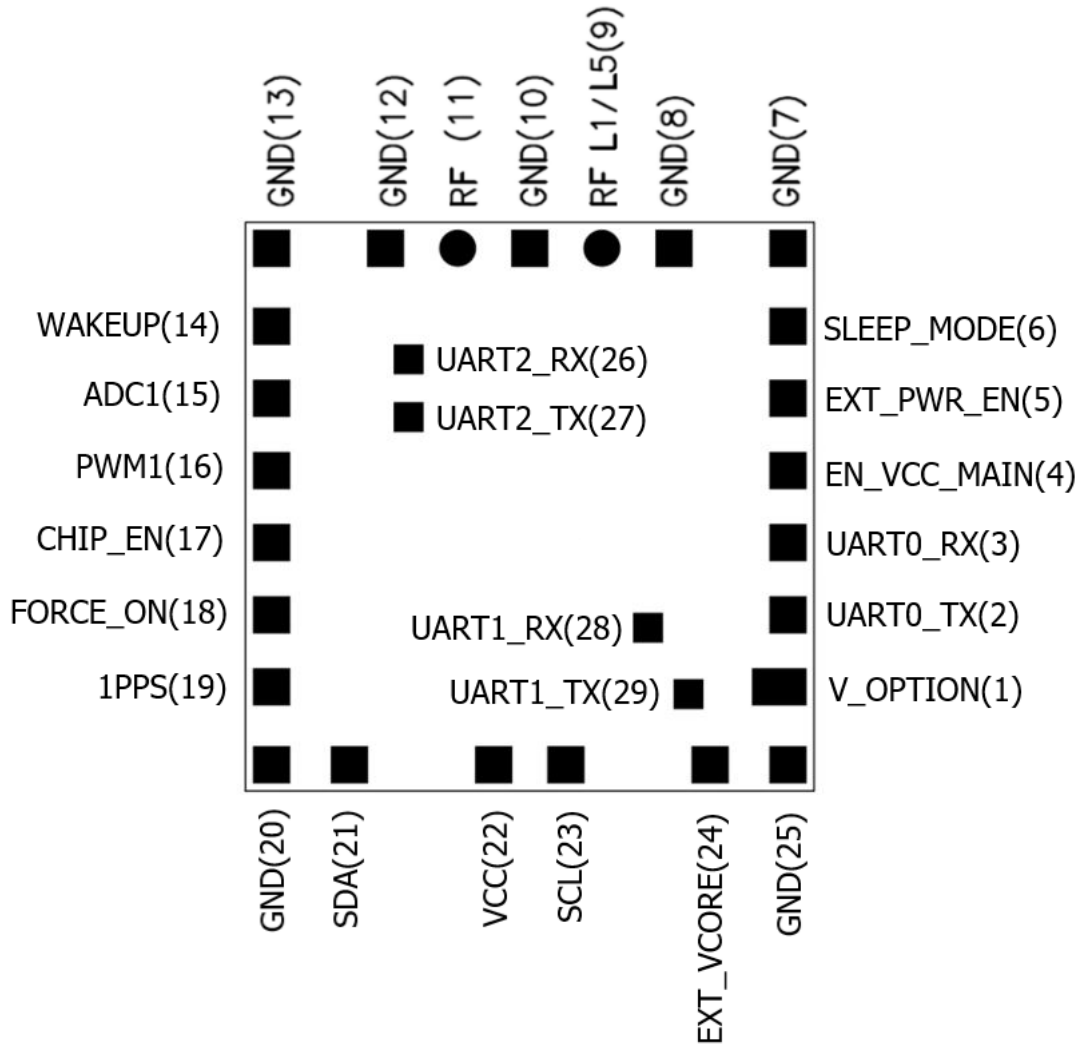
GND(13)
GND(12)
RF (11)
GND(10)
RF L1/L5(9)
GND(8)
GND(7)

WAKEUP(14)
SLEEP_MODE(6)
UART2_RX(26)
ADC1(15)
EXT_PWR_EN(5)
UART2_TX(27)
PWM1(16)
EN_VCC_MAIN(4)
CHIP_EN(17)
UART0_RX(3)
FORCE_ON(18)
UART1_RX(28)
UART0_TX(2)
1PPS(19)
UART1_TX(29)
V_OPTION(1)

GND(20)
SDA(21)
VCC(22)
SCL(23)
EXT_VCORE(24)
GND(25)